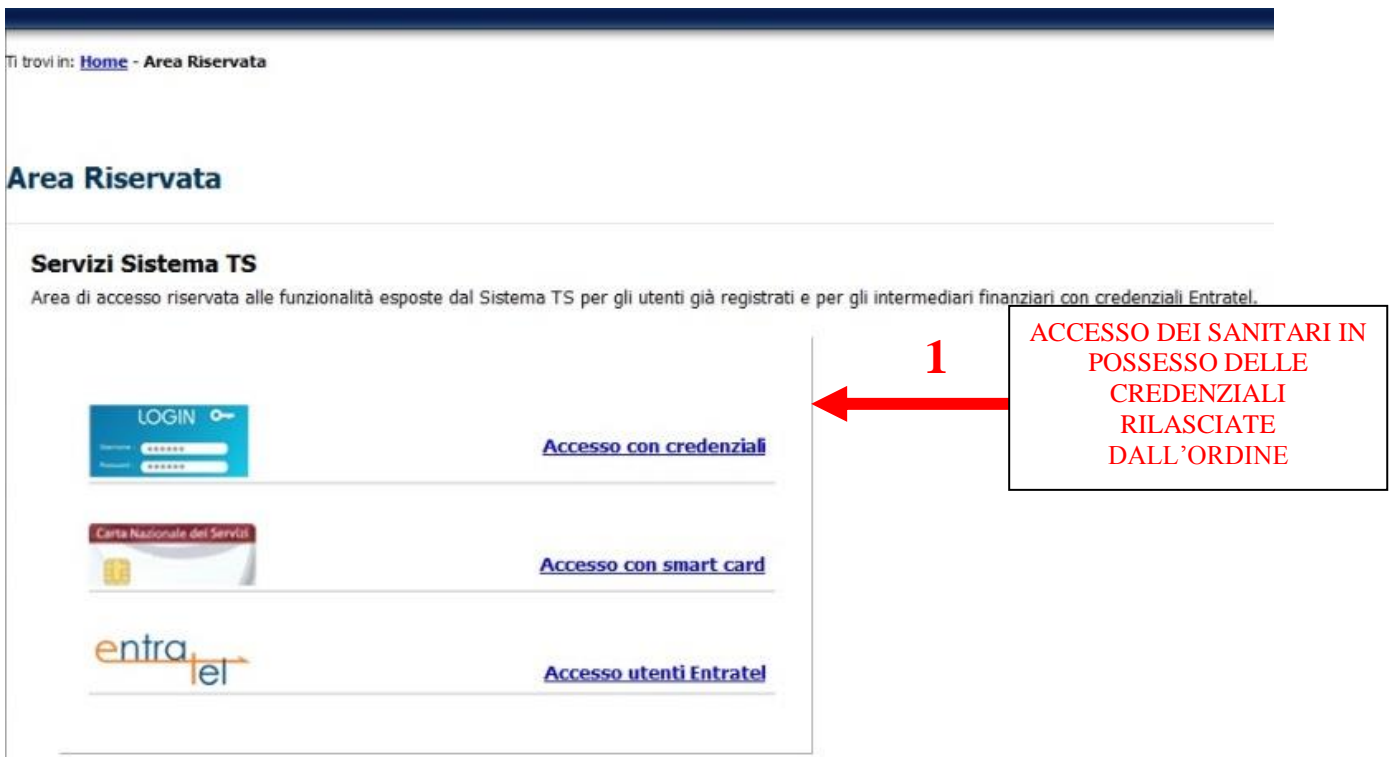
Ti trovi in: Home - Area Riservata

Area Riservata

Servizi Sistema TS

Area di accesso riservata alle funzionalità esposte dal Sistema TS per gli utenti già registrati e per gli intermediari finanziari con credenziali Entratel.

1

ACCESSO DEI SANITARI IN POSSESSO DELLE CREDENZIALI RILASCIATE DALL'ORDINE

LOGIN
Username ••••••
Password ••••••

Accesso con credenziali

Carta Nazionale dei Servizi

Accesso con smart card

entratel

Accesso utenti Entratel